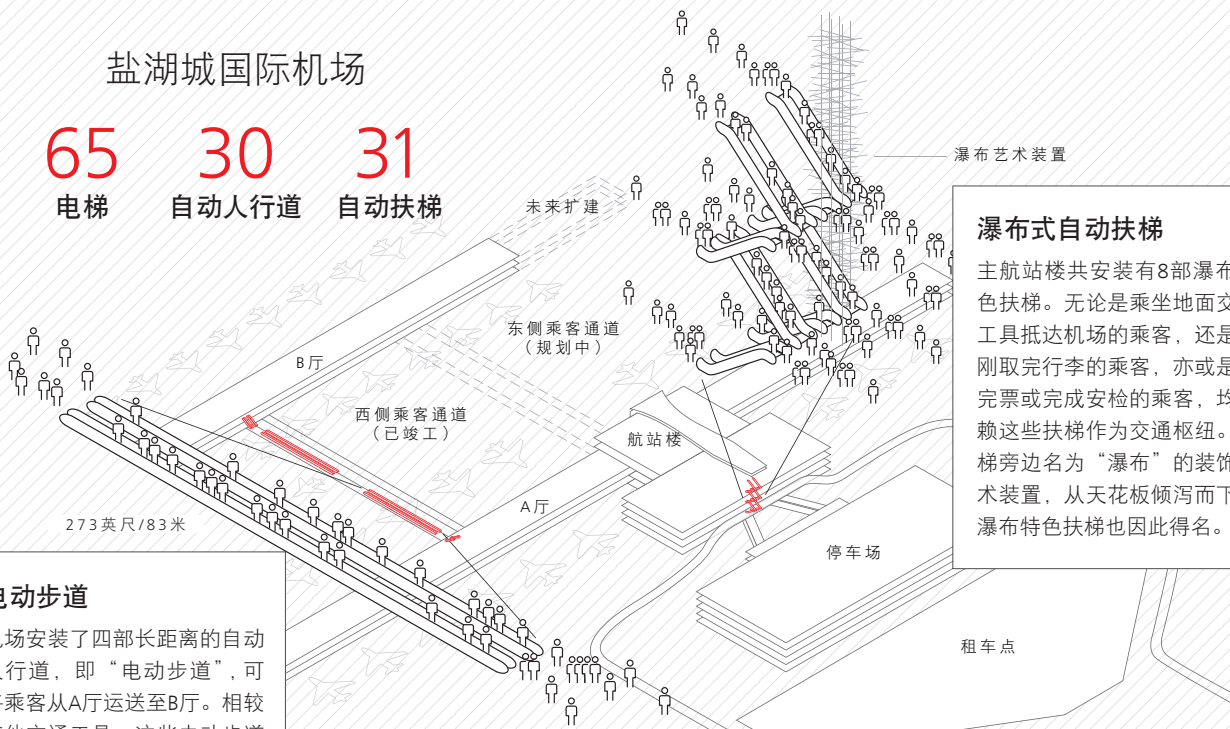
盐湖城国际机场

65
电梯

30
自动人行道

31
自动扶梯

未来扩建

瀑布艺术装置

瀑布式自动扶梯

主航站楼共安装有8部瀑布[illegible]色扶梯。无论是乘坐地面交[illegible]工具抵达机场的乘客，还是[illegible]刚取完行李的乘客，亦或是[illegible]完票或完成安检的乘客，均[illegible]赖这些扶梯作为交通枢纽。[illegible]梯旁边名为“瀑布”的装饰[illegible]术装置，从天花板倾泻而下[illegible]瀑布特色扶梯也因此得名。

东侧乘客通道
（规划中）

B厅

西侧乘客通道
（已竣工）

航站楼

A厅

273英尺/83米

停车场

租车点

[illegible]电动步道

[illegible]场安装了四部长距离的自动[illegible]人行道，即“电动步道”，可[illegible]乘客从A厅运送至B厅。相较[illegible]